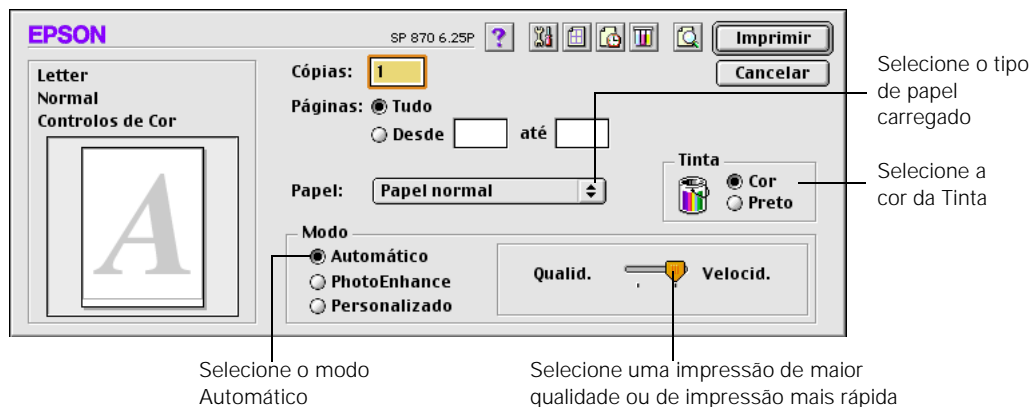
EPSON

SP 870 6.25P

?

Imprimir

Cancelar

Letter
Normal
Controlos de Cor

A

Cópias: 1

Páginas: Tudo

Desde até

Papel: Papel normal

Tinta

Cor

Preto

Modo

Automático

PhotoEnhance

Personalizado

Qualid. Velocid.

Selecione o tipo de papel carregado

Selecione a cor da Tinta

Selecione o modo Automático

Selecione uma impressão de maior qualidade ou de impressão mais rápida